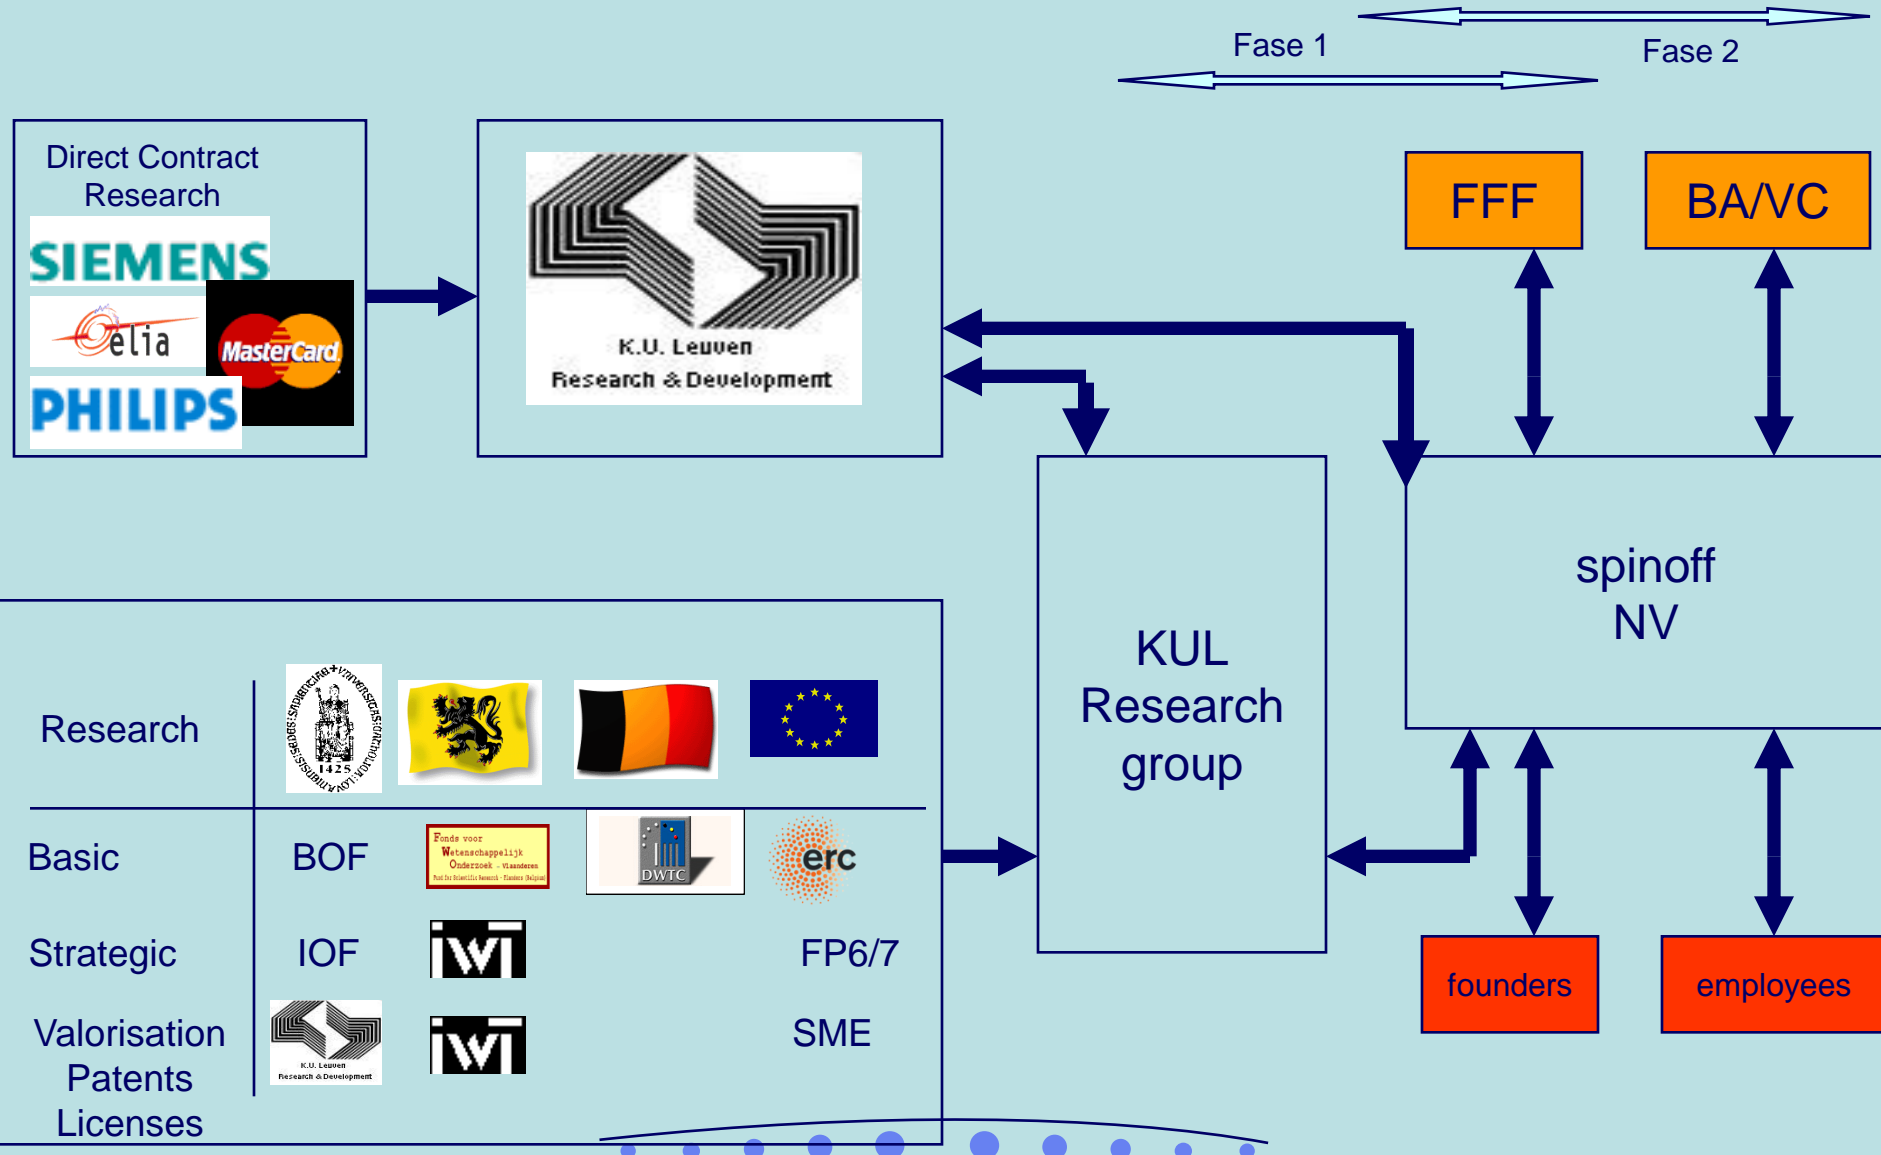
Fase 1

Fase 2

Direct Contract Research

SIEMENS

elia

MasterCard

PHILIPS

K.U. Leuven
Research & Development

FFF

BA/VC

spinoff
NV

KUL
Research
group

Research

1425

Basic

BOF

Fonds voor Wetenschappelijk Onderzoek - Vlaanderen

DWTC

erc

Strategic

IOF

iwt

FP6/7

Valorisation
Patents
Licenses

K.U. Leuven
Research & Development

iwt

SME

founders

employees